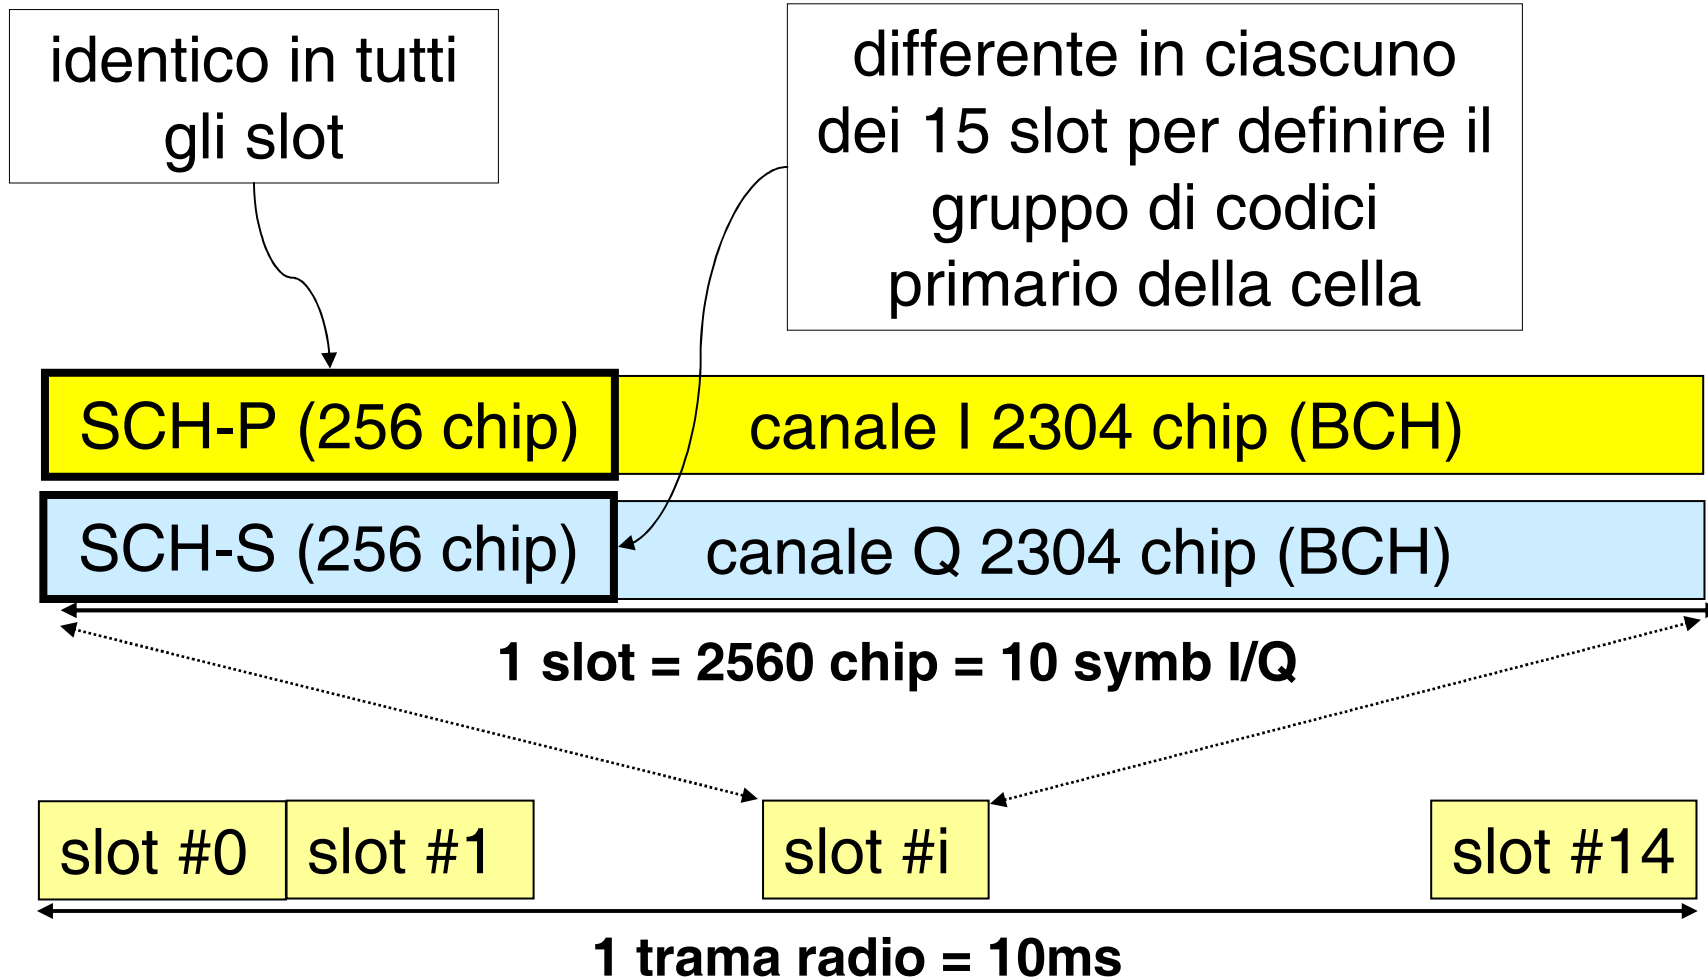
identico in tutti gli slot

differente in ciascuno dei 15 slot per definire il gruppo di codici primario della cella

SCH-P (256 chip)

canale I 2304 chip (BCH)

SCH-S (256 chip)

canale Q 2304 chip (BCH)

1 slot = 2560 chip = 10 symb I/Q

slot #0

slot #1

slot #i

slot #14

1 trama radio = 10ms